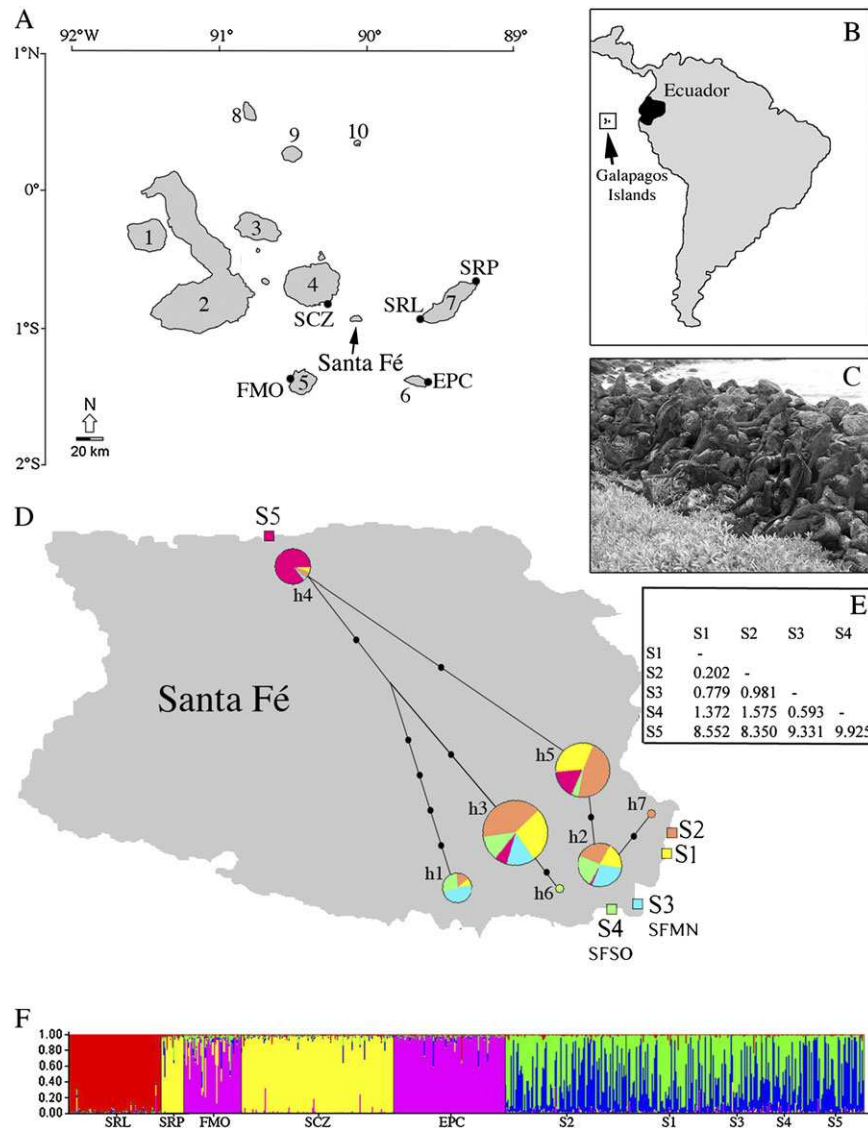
A

92°W 91° 90° 89°

1°N

0°

1°S

2°S

8 9 10

1 2 3 4 5 6 7

SRP SRL SCZ Santa Fé FMO EPC

N

20 km

B

Ecuador

Galapagos Islands

C

D

S5

h4

Santa Fé

h5 h3 h7 h2 h1 h6

S2 S1 S3 S4

SFMN SFSO

E

| | S1 | S2 | S3 | S4 |
|---|---|---|---|---|
| S1 | - | | | |
| S2 | 0.202 | - | | |
| S3 | 0.779 | 0.981 | - | |
| S4 | 1.372 | 1.575 | 0.593 | - |
| S5 | 8.552 | 8.350 | 9.331 | 9.925 |

F

1.00 0.80 0.60 0.40 0.20 0.00

SRL SRP FMO SCZ EPC S2 S1 S3 S4 S5